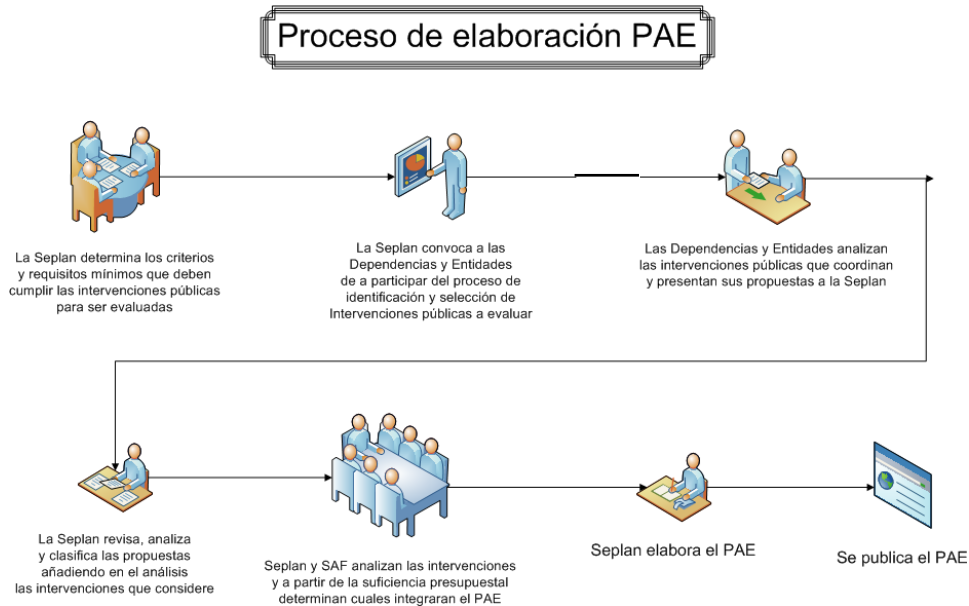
Proceso de elaboración PAE

La Seplan determina los criterios y requisitos mínimos que deben cumplir las intervenciones públicas para ser evaluadas

La Seplan convoca a las Dependencias y Entidades de a participar del proceso de identificación y selección de Intervenciones públicas a evaluar

Las Dependencias y Entidades analizan las intervenciones públicas que coordinan y presentan sus propuestas a la Seplan

La Seplan revisa, analiza y clasifica las propuestas añadiendo en el análisis las intervenciones que considere

Seplan y SAF analizan las intervenciones y a partir de la suficiencia presupuestal determinan cuales integraran el PAE

Seplan elabora el PAE

Se publica el PAE